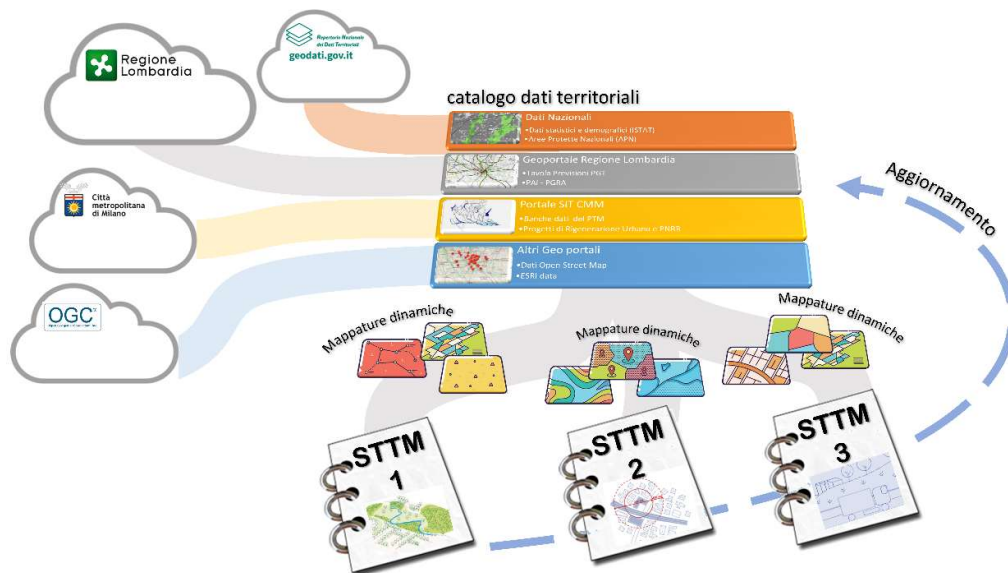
Regione Lombardia

Repertorio Nazionale dei Dati Territoriali
geodati.gov.it

Città metropolitana di Milano

OGC

catalogo dati territoriali

Dati Nazionali
•Dati statistici e demografici (ISTAT)
•Aree Protette Nazionali (APN)

Geoportale Regione Lombardia
•Tavola Previsioni PGT
•PAI - PGRA

Portale SIT CMM
•Banche dati del PTM
•Progetti di Rigenerazione Urbana e PNRR

Altri Geo portali
•Dati Open Street Map
•ESRI data

Aggiornamento

Mappature dinamiche

Mappature dinamiche

Mappature dinamiche

STTM 1

STTM 2

STTM 3